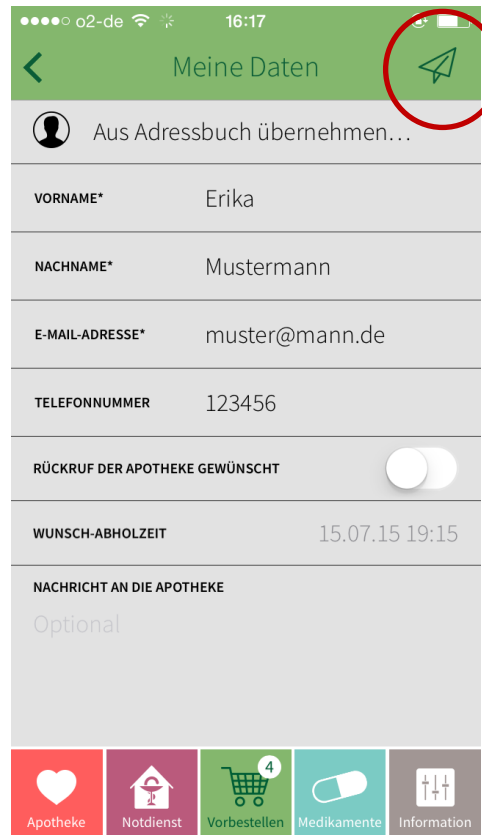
●●●●○ o2-de 16:17

Meine Daten

Aus Adressbuch übernehmen…

VORNAME* Erika

NACHNAME* Mustermann

E-MAIL-ADRESSE* muster@mann.de

TELEFONNUMMER 123456

RÜCKRUF DER APOTHEKE GEWÜNSCHT

WUNSCH-ABHOLZEIT 15.07.15 19:15

NACHRICHT AN DIE APOTHEKE

Optional

Apotheke Notdienst 4 Vorbestellen Medikamente Information